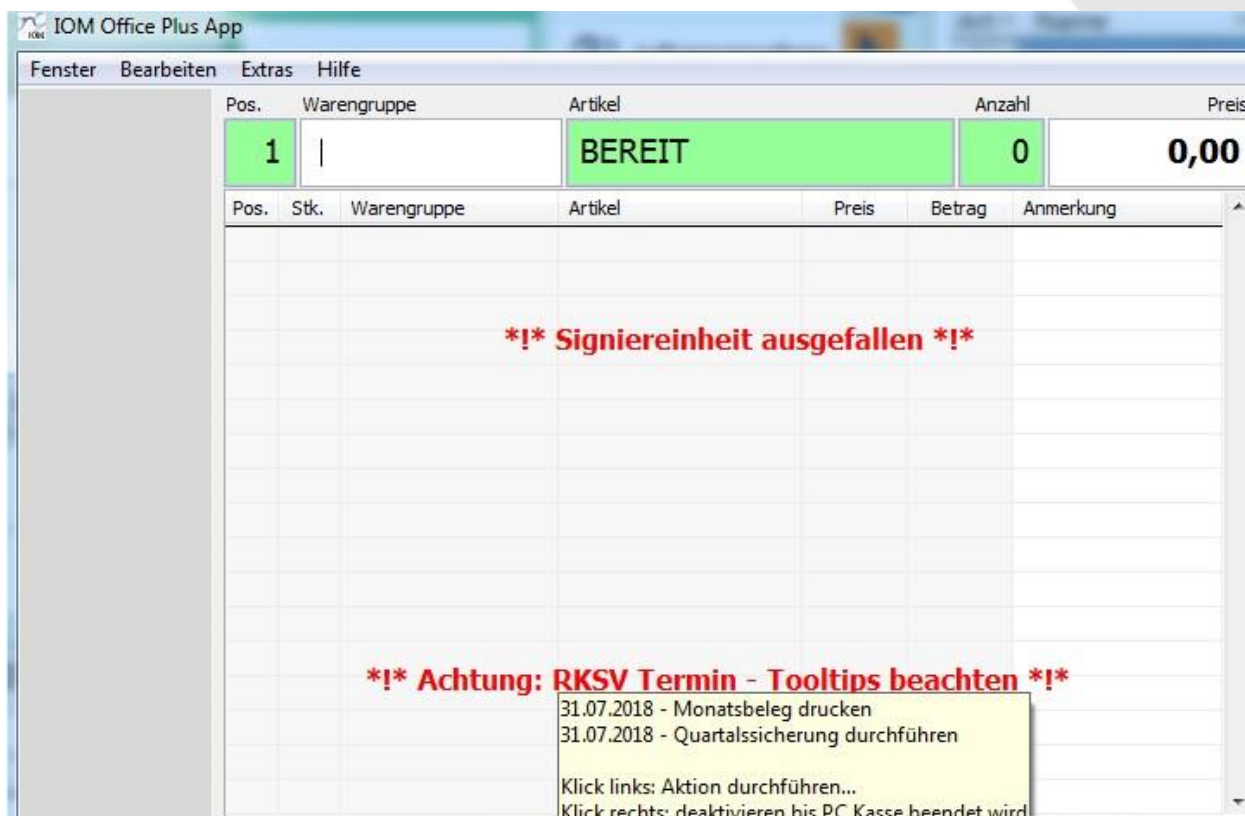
IOM Office Plus App

Fenster Bearbeiten Extras Hilfe

| Pos. | Warengruppe | Artikel | Anzahl | Preis |
|---|---|---|---|---|
| 1 | | | BEREIT | 0 | 0,00 |

| Pos. | Stk. | Warengruppe | Artikel | Preis | Betrag | Anmerkung |
|---|---|---|---|---|---|---|

*!* Signiereinheit ausgefallen *!*

*!* Achtung: RKSV Termin - Tooltips beachten *!*

31.07.2018 - Monatsbeleg drucken
31.07.2018 - Quartalssicherung durchführen

Klick links: Aktion durchführen...
Klick rechts: deaktivieren bis PC Kasse beendet wird